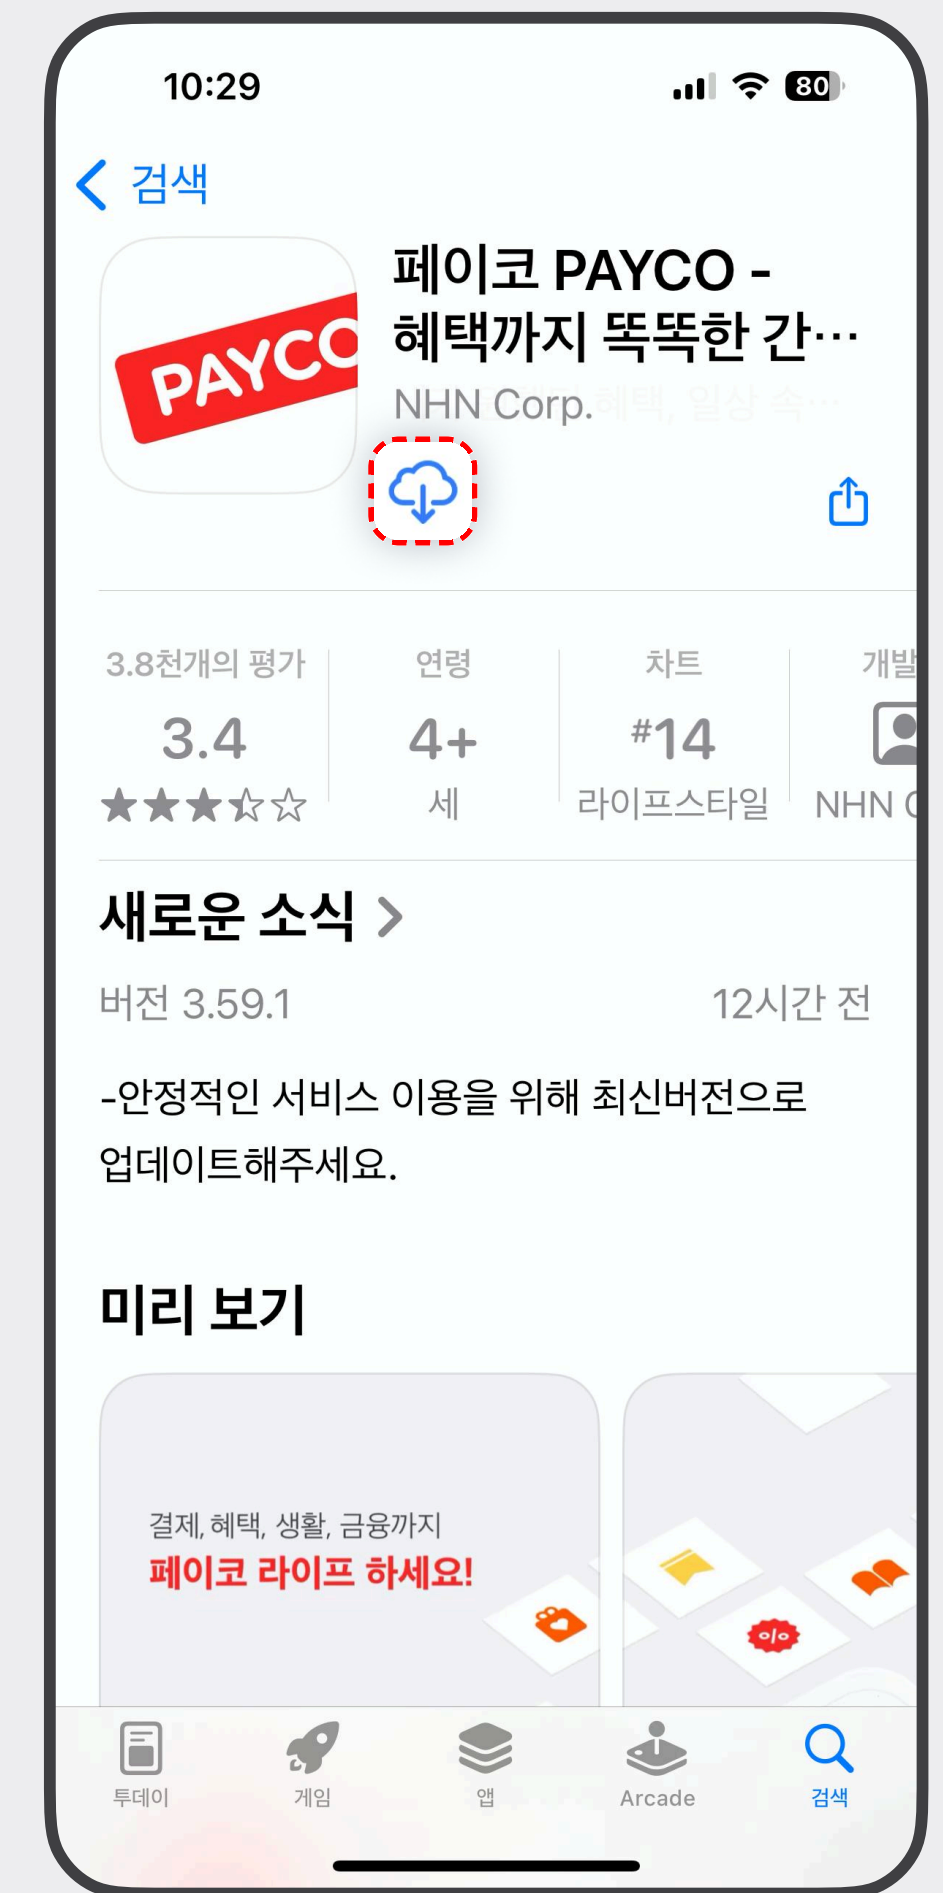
10:29

80

검색

PAYCO

페이코 PAYCO - 혜택까지 똑똑한 간…

NHN Corp.

3.8천개의 평가
3.4
★★★☆☆

연령
4+
세

차트
#14
라이프스타일

개발
NHN C

새로운 소식 >

버전 3.59.1

12시간 전

-안정적인 서비스 이용을 위해 최신버전으로 업데이트해주세요.

미리 보기

결제, 혜택, 생활, 금융까지
페이코 라이프 하세요!

투데이
게임
앱
Arcade
검색